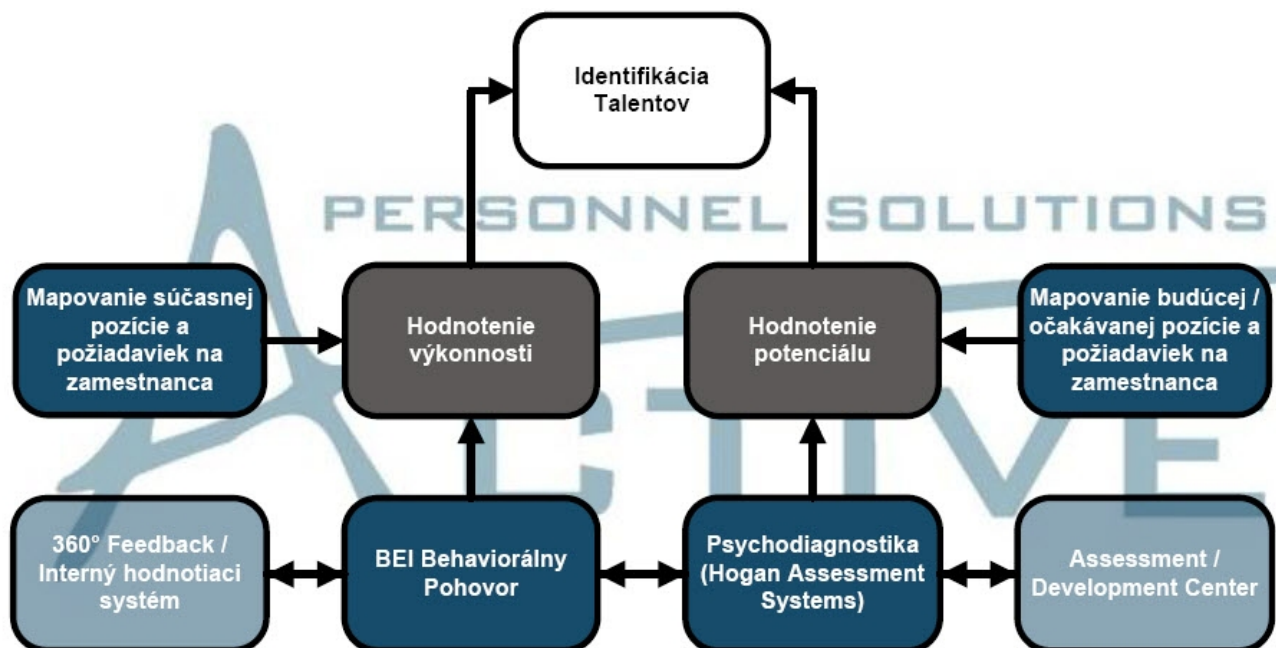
Identifikácia Talentov

PERSONNEL SOLUTIONS

Mapovanie súčasnej pozície a požiadaviek na zamestnanca

Hodnotenie výkonnosti

Hodnotenie potenciálu

Mapovanie budúcej / očakávanej pozície a požiadaviek na zamestnanca

ACTIVE

360° Feedback / Interný hodnotiaci systém

BEI Behaviorálny Pohovor

Psychodiagnostika (Hogan Assessment Systems)

Assessment / Development Center